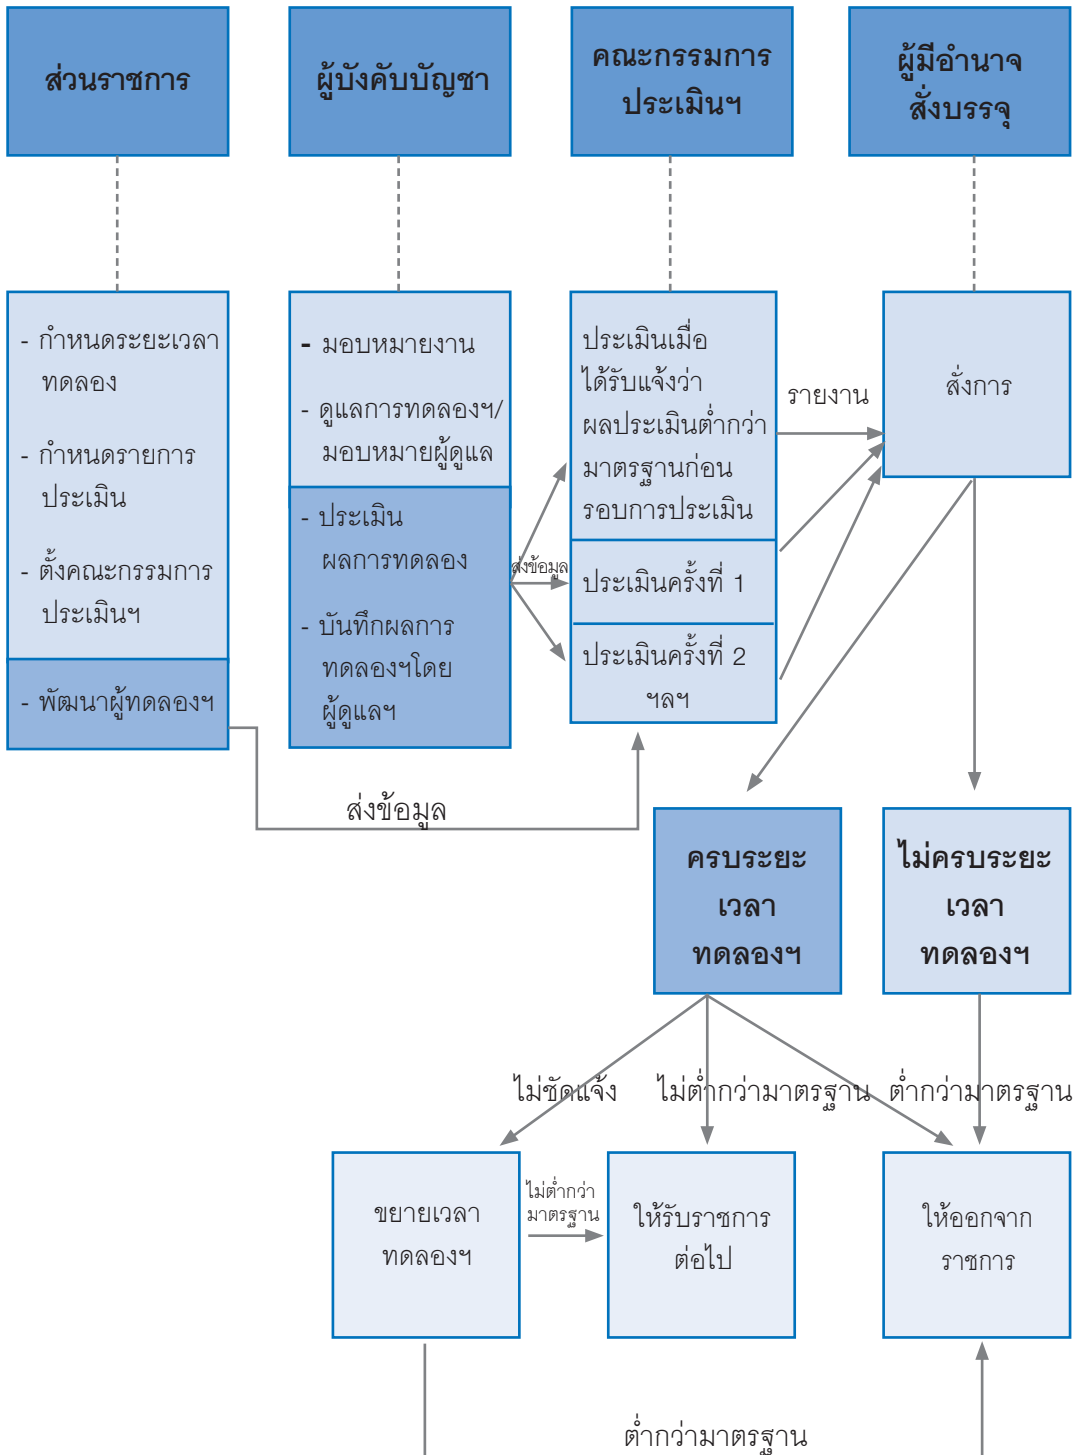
ส่วนราชการ

ผู้บังคับบัญชา

คณะกรรมการประเมินฯ

ผู้มีอำนาจสั่งบรรจุ

- กำหนดระยะเวลาทดลอง

- กำหนดรายการประเมิน

- ตั้งคณะกรรมการประเมินฯ

- พัฒนาผู้ทดลองฯ

- มอบหมายงาน

- ดูแลการทดลองฯ/มอบหมายผู้ดูแล

- ประเมินผลการทดลอง

- บันทึกผลการทดลองฯโดยผู้ดูแลฯ

ส่งข้อมูล

ประเมินเมื่อได้รับแจ้งว่าผลประเมินต่ำกว่ามาตรฐานก่อนรอบการประเมิน

ประเมินครั้งที่ 1

ประเมินครั้งที่ 2 ฯลฯ

รายงาน

สั่งการ

ส่งข้อมูล

ครบระยะเวลาทดลองฯ

ไม่ครบระยะเวลาทดลองฯ

ไม่ชัดแจ้ง

ไม่ต่ำกว่ามาตรฐาน

ต่ำกว่ามาตรฐาน

ขยายเวลาทดลองฯ

ไม่ต่ำกว่ามาตรฐาน

ให้รับราชการต่อไป

ให้ออกจากราชการ

ต่ำกว่ามาตรฐาน